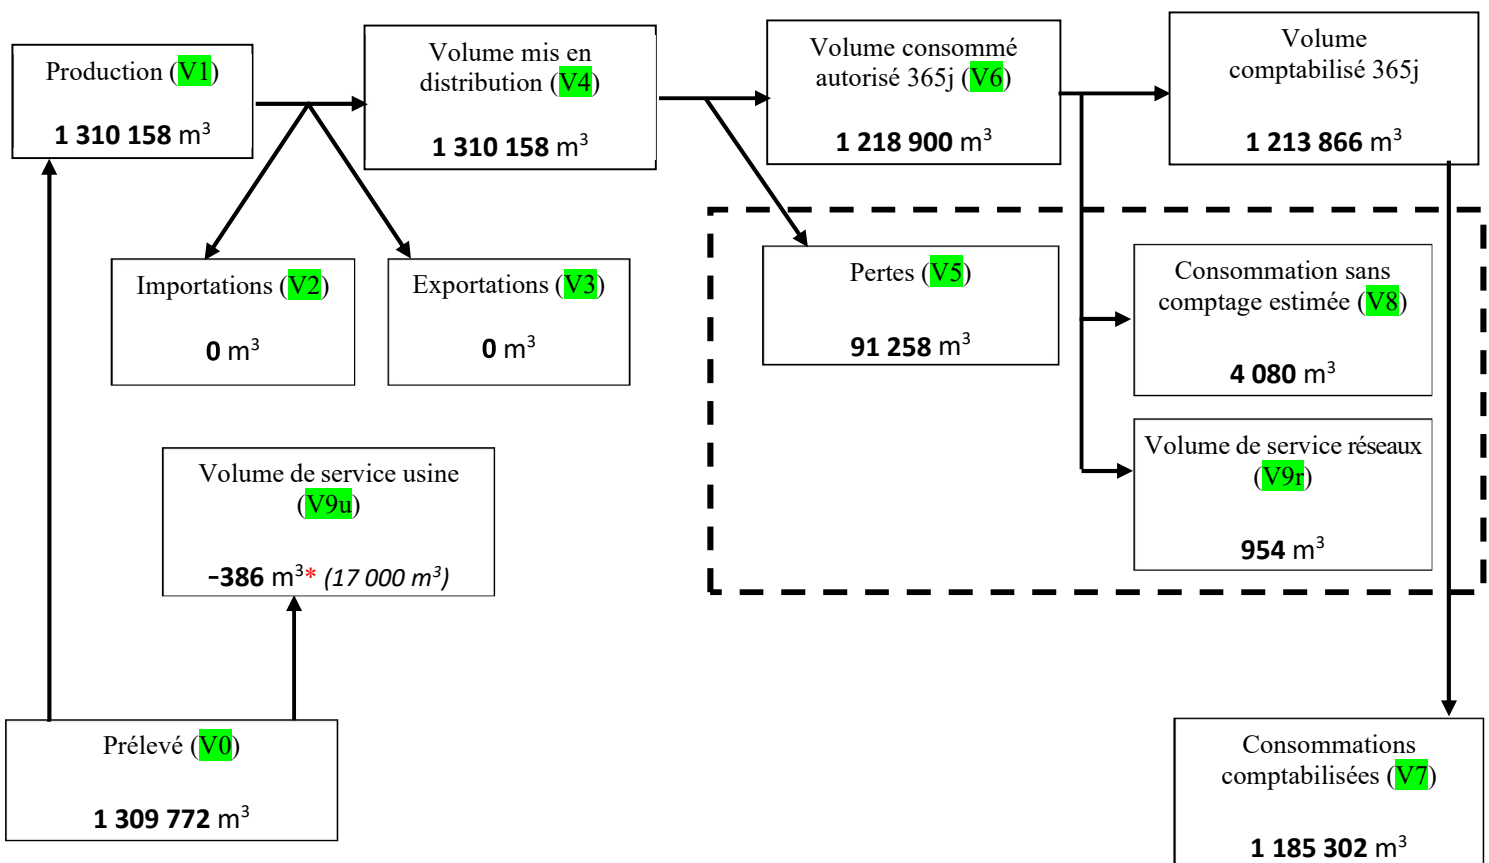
Production (V1)

1 310 158 m$^3$

Volume mis en distribution (V4)

1 310 158 m$^3$

Volume consommé autorisé 365j (V6)

1 218 900 m$^3$

Volume comptabilisé 365j

1 213 866 m$^3$

Importations (V2)

0 m$^3$

Exportations (V3)

0 m$^3$

Pertes (V5)

91 258 m$^3$

Consommation sans comptage estimée (V8)

4 080 m$^3$

Volume de service réseaux (V9r)

954 m$^3$

Volume de service usine (V9u)

-386 m$^3$* (17 000 m$^3$)

Prélevé (V0)

1 309 772 m$^3$

Consommations comptabilisées (V7)

1 185 302 m$^3$